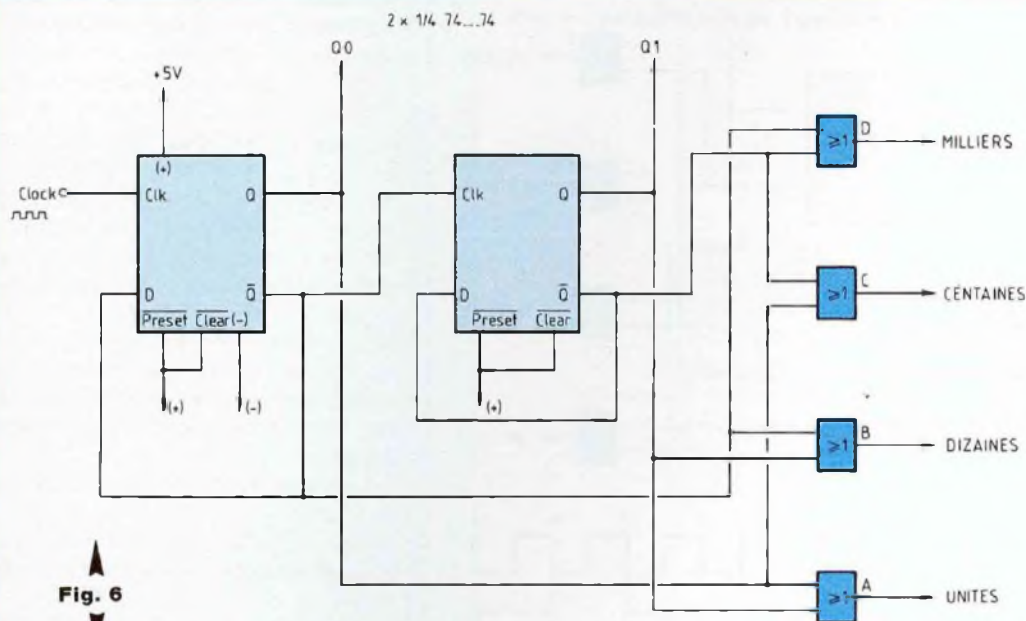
2 × 1/4 74...74

+5V

Q0

Q1

(+)

Clock

Clk

Q

D

$\overline{Q}$

$\overline{Preset}$ $\overline{Clear}$(-)

(+)

(-)

Clk

Q

D

$\overline{Q}$

$\overline{Preset}$ $\overline{Clear}$

(+)

≥1 D MILLIERS

≥1 C CENTAINES

≥1 B DIZAINES

≥1 A UNITES

Fig. 6